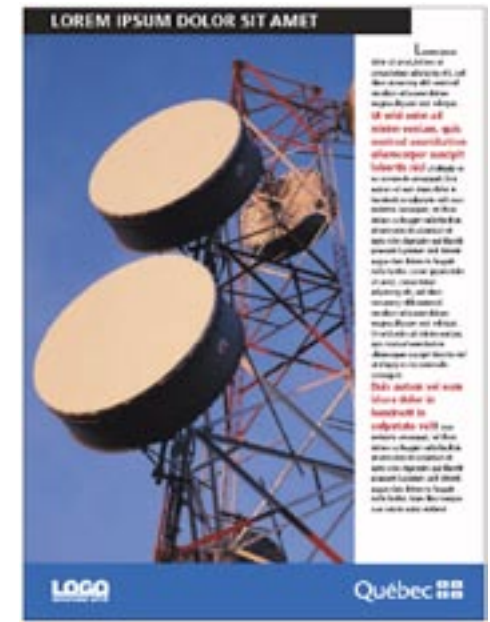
LOREM IPSUM DOLOR SIT AMET

Lorem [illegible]

Ut wisi enim ad minim veniam, quis nostrud exercitation ullamcorper suscipit lobortis nisl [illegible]

Duis autem vel eum iriure dolor in hendrerit in vulputate velit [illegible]

LOGO

Québec